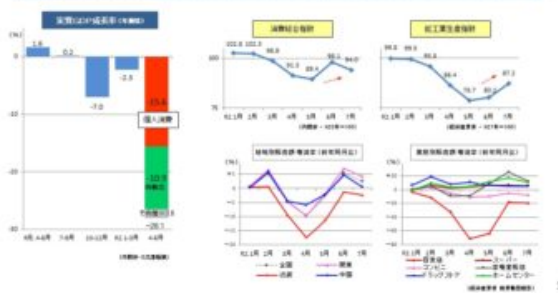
実質GDP成長率（年換算）

(%)
1.6
0.2
0
-7.0
-2.5
-10
-13.4
個人消費
-20
-10.9
外需等
不動産投資-3.3
-27.7
-30
R1.4-6月
7-9月
10-12月
R2.1-3月
4-6月
（内閣府 GDP速報値）

消費総合指数
102.0
102.3
99.9
95.3
100
93.4
90
88.1
94.9
75
R2.1月
2月
3月
4月
5月
6月
7月
（内閣府 2015年＝100）

鉱工業生産指数
99.8
99.5
95.8
100
86.4
78.7
80.2
87.2
75
R2.1月
2月
3月
4月
5月
6月
7月
（経済産業省 2015年＝100）

地域別販売額 増減率（前年同月比）
(%)
R2.1月
2月
3月
4月
5月
6月
7月
全国
関東
近畿
中部

業態別販売額 増減率（前年同月比）
(%)
R2.1月
2月
3月
4月
5月
6月
7月
百貨店
スーパー
コンビニ
家電専門店
ドラッグストア
ホームセンター
（経済産業省 商業動態統計）